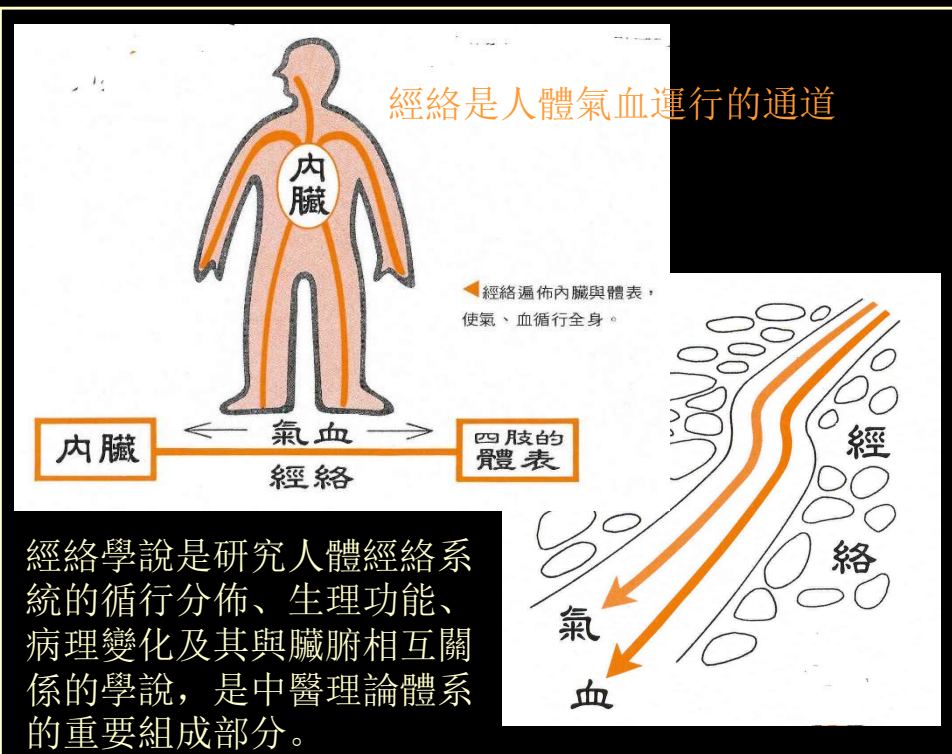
經絡是人體氣血運行的通道

内臟

經絡遍佈內臟與體表，使氣、血循行全身。

内臟

氣血

經絡

四肢的體表

經絡

氣

血

經絡學說是研究人體經絡系統的循行分佈、生理功能、病理變化及其與臟腑相互關係的學說，是中醫理論體系的重要組成部分。